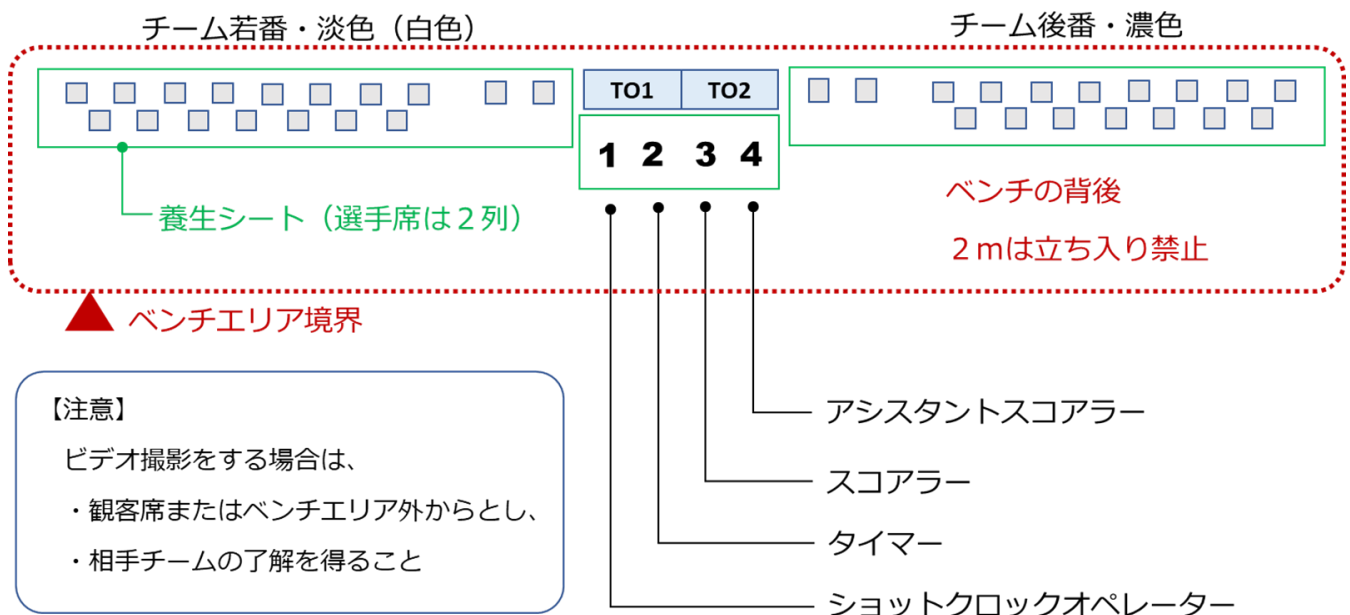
チーム若番・淡色（白色）

チーム後番・濃色

| TO1 | TO2 |
|---|---|

1 2 3 4

養生シート（選手席は２列）

ベンチの背後

２ｍは立ち入り禁止

ベンチエリア境界

【注意】

ビデオ撮影をする場合は、

・観客席またはベンチエリア外からとし、

・相手チームの了解を得ること

アシスタントスコアラー

スコアラー

タイマー

ショットクロックオペレーター